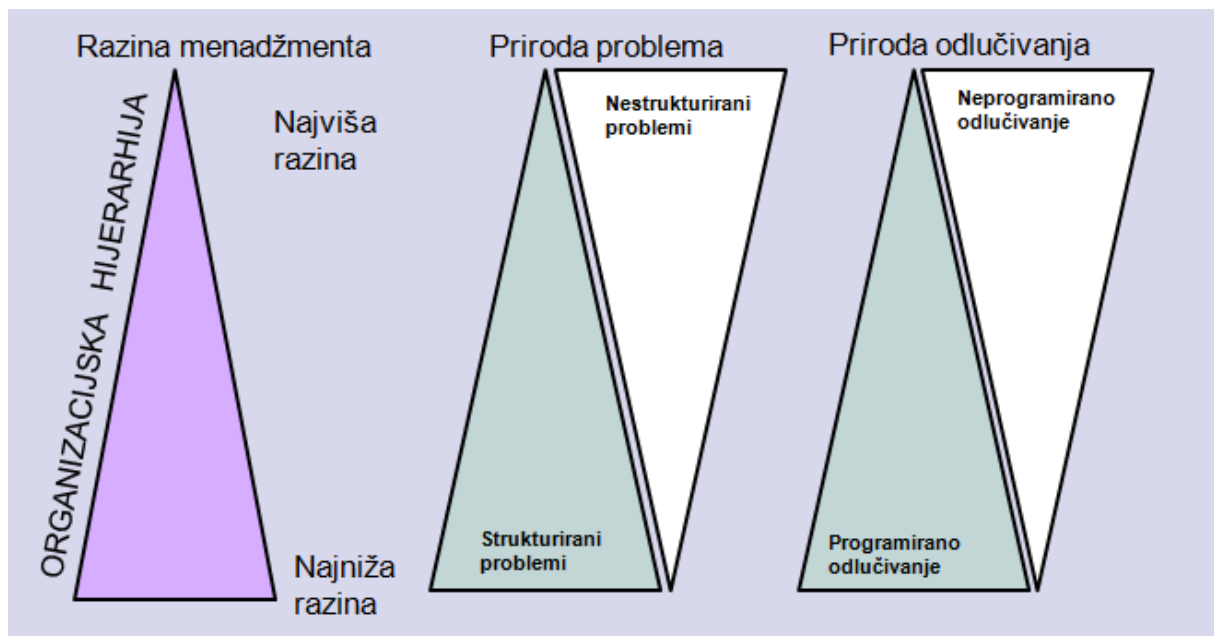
Razina menadžmenta

ORGANIZACIJSKA HIJERARHIJA

Najviša razina

Najniža razina

Priroda problema

Nestrukturirani problemi

Strukturirani problemi

Priroda odlučivanja

Neprogramirano odlučivanje

Programirano odlučivanje